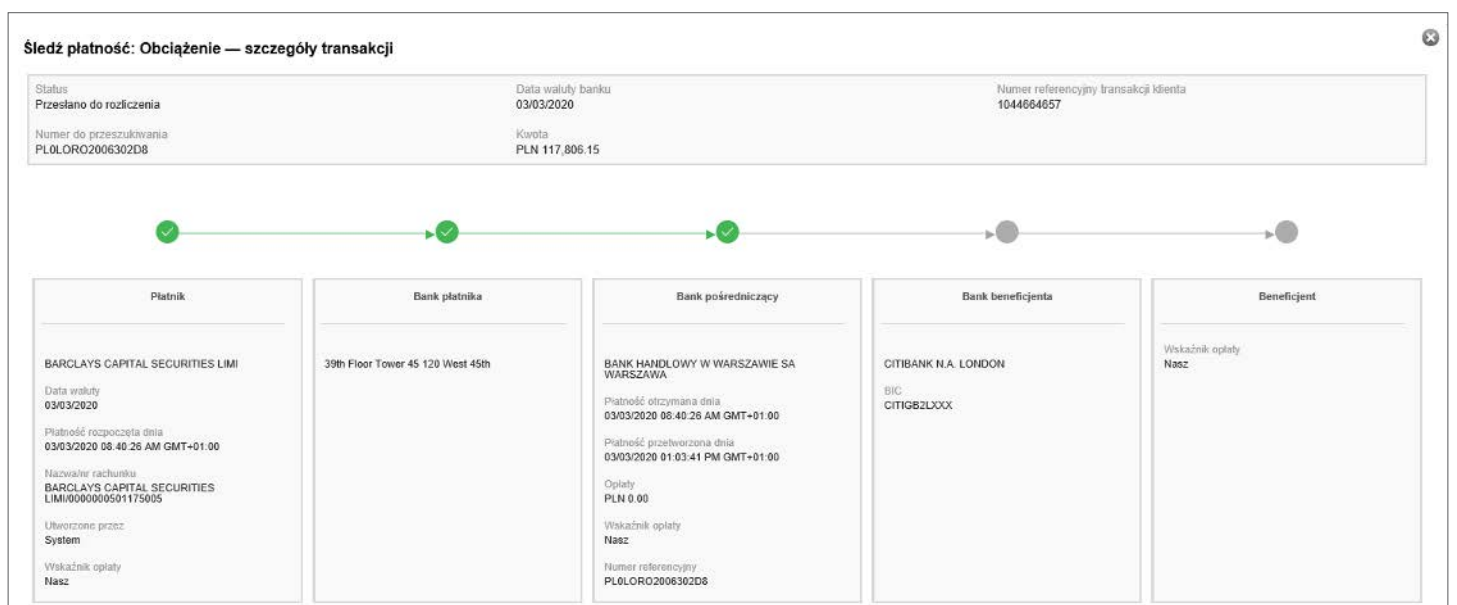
Śledź płatność: Obciążenie — szczegóły transakcji

Status
Przesłano do rozliczenia

Data waluty banku
03/03/2020

Numer referencyjny transakcji klienta
1044664657

Numer do przeszukiwania
PL0LORO2006302D8

Kwota
PLN 117,806.15

Płatnik

BARCLAYS CAPITAL SECURITIES LIMI

Data waluty
03/03/2020

Płatność rozpoczęta dnia
03/03/2020 08:40:26 AM GMT+01:00

Nazwa/nr rachunku
BARCLAYS CAPITAL SECURITIES LIMI/0000000501175005

Utworzone przez
System

Wskaźnik opłaty
Nasz

Bank płatnika

39th Floor Tower 45 120 West 45th

Bank pośredniczący

BANK HANDLOWY W WARSZAWIE SA WARSZAWA

Płatność otrzymana dnia
03/03/2020 08:40:26 AM GMT+01:00

Płatność przetworzona dnia
03/03/2020 01:03:41 PM GMT+01:00

Opłaty
PLN 0.00

Wskaźnik opłaty
Nasz

Numer referencyjny
PL0LORO2006302D8

Bank beneficjenta

CITIBANK N.A. LONDON

BIC
CITIGB2LXXX

Beneficjent

Wskaźnik opłaty
Nasz